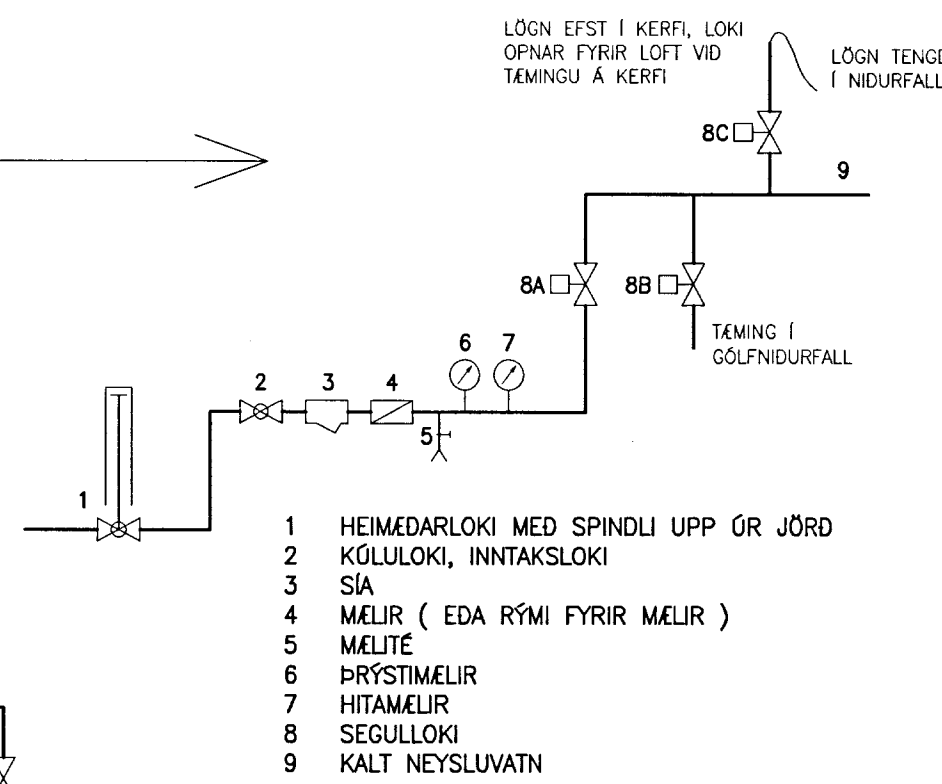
LÖGN EFST Í KERFI, LOKI OPNAR FYRIR LOFT VID TÆMINGU Á KERFI

LÖGN TENGD Í NIDURFALL

8C

9

8A

8B

TÆMING Í GÓLFNIDURFALL

6 7

2 3 4

5

1

1 HEIMÆDARLOKI MED SPINDLI UPP ÚR JÖRD
2 KÚLULOKI, INNTAKSLOKI
3 SÍA
4 MÆLIR ( EDA RÝMI FYRIR MÆLIR )
5 MÆLITÉ
6 ÞRÝSTIMÆLIR
7 HITAMÆLIR
8 SEGULLOKI
9 KALT NEYSLUVATN